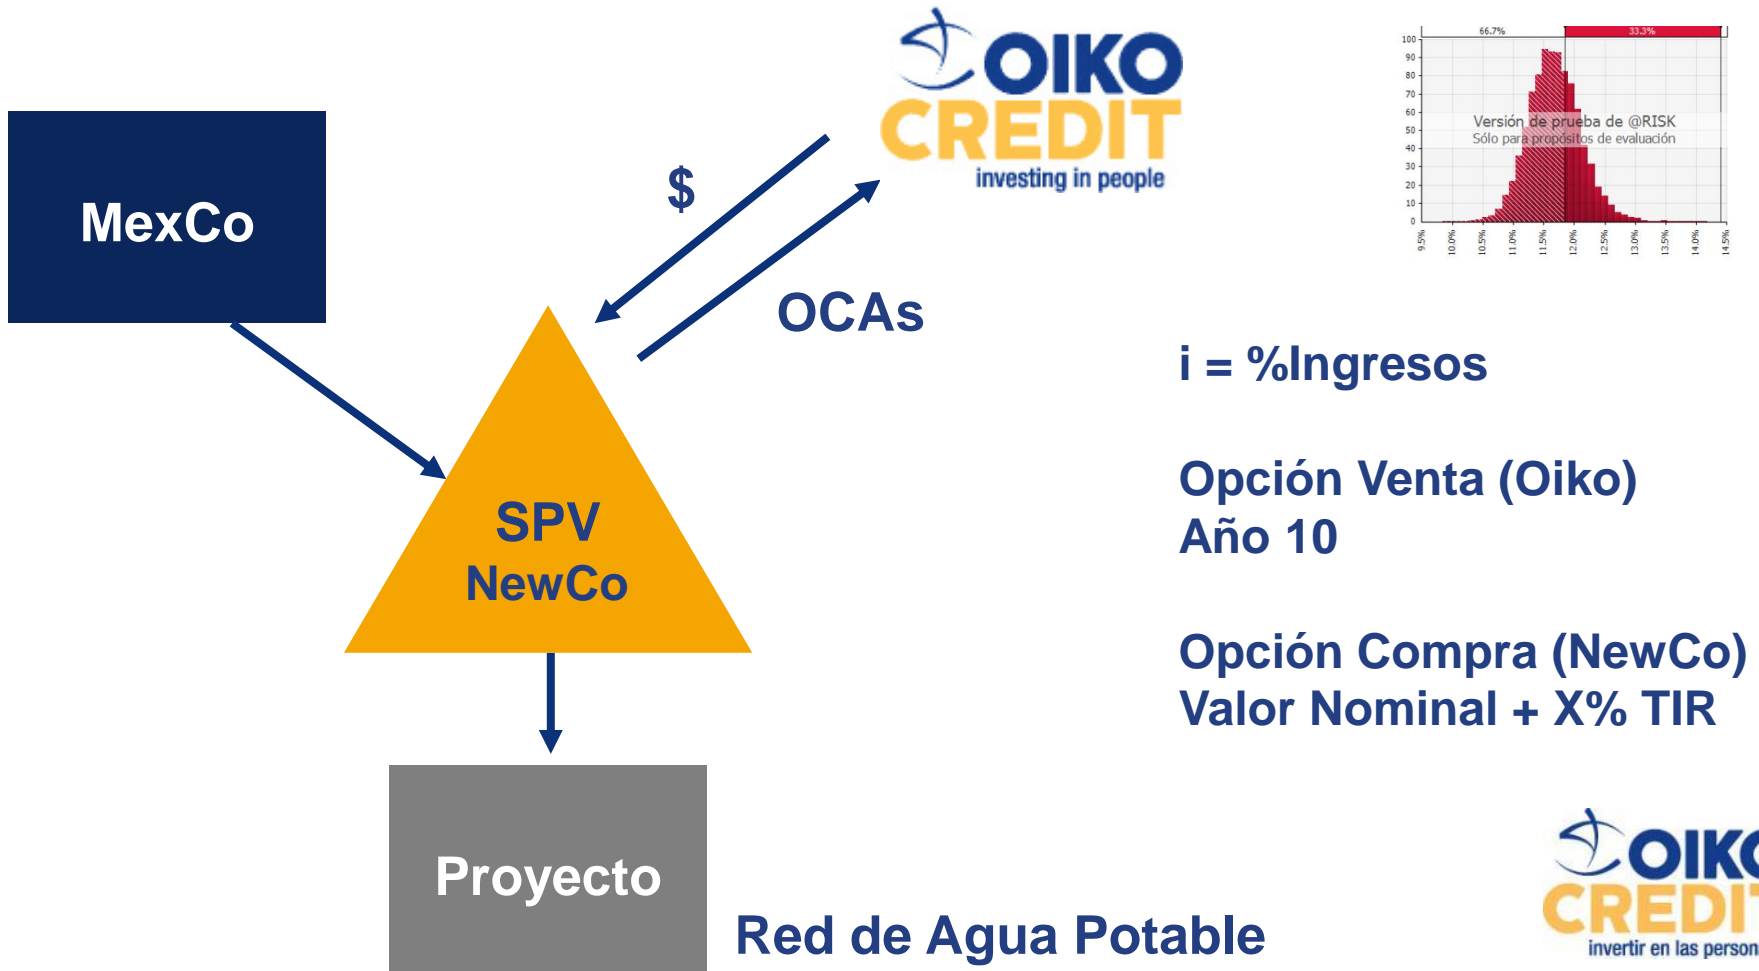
MexCo

$

OIKO CREDIT
investing in people

OCAs

100
90
80
70
60
50
40
30
20
10
0

66.7%
33.3%

Versión de prueba de @RISK
Sólo para propósitos de evaluación

9.5%
10.0%
10.5%
11.0%
11.5%
12.0%
12.5%
13.0%
13.5%
14.0%
14.5%

SPV
NewCo

i = %Ingresos

Opción Venta (Oiko)
Año 10

Opción Compra (NewCo)
Valor Nominal + X% TIR

Proyecto

Red de Agua Potable

OIKO CREDIT
invertir en las person